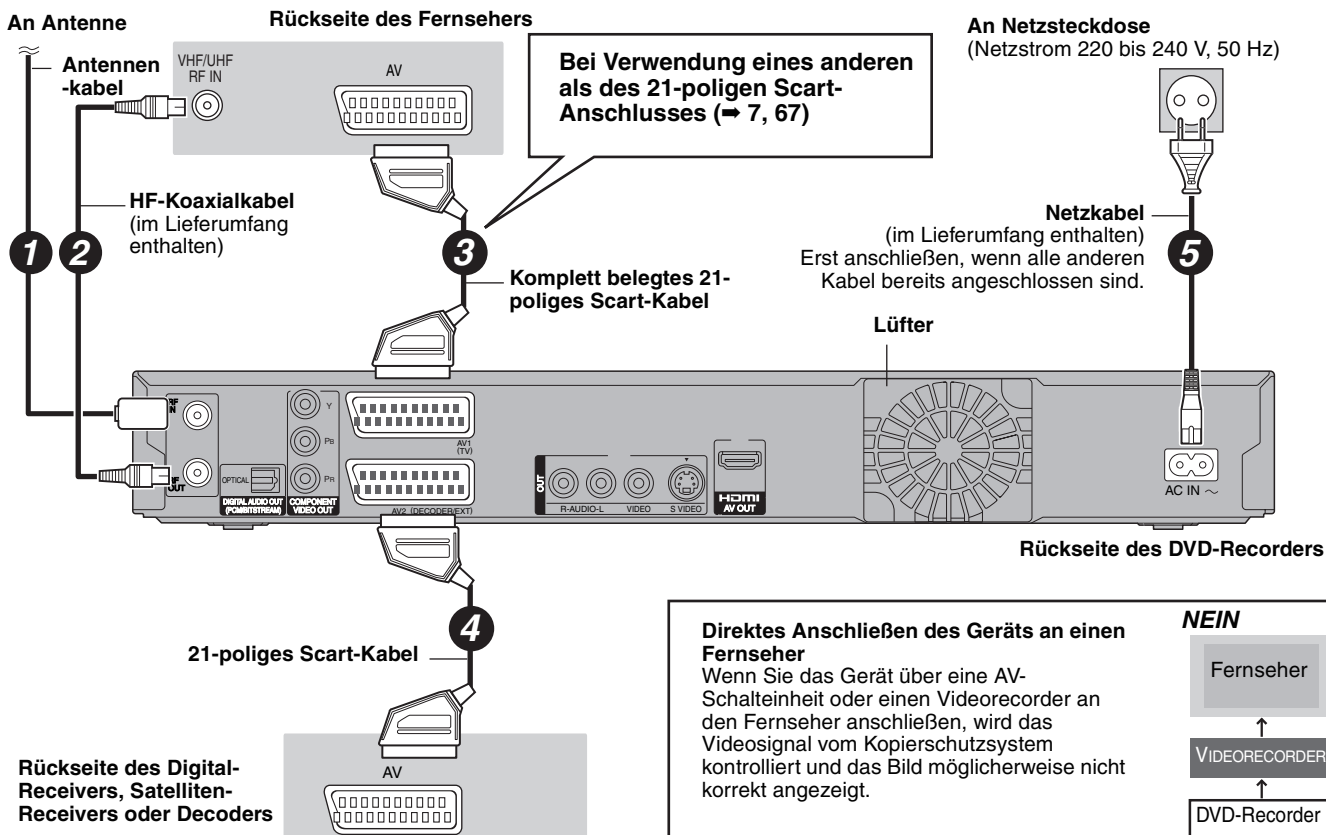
An Antenne

Antennen-kabel

Rückseite des Fernsehers

VHF/UHF RF IN

AV

Bei Verwendung eines anderen als des 21-poligen Scart-Anschlusses (➡ 7, 67)

An Netzsteckdose
(Netzstrom 220 bis 240 V, 50 Hz)

HF-Koaxialkabel
(im Lieferumfang enthalten)

1

2

3

Komplett belegtes 21-poliges Scart-Kabel

Netzkabel
(im Lieferumfang enthalten)
Erst anschließen, wenn alle anderen Kabel bereits angeschlossen sind.

5

Lüfter

RF IN

RF OUT

OPTICAL

DIGITAL AUDIO OUT (PCM/BITSTREAM)

Y

PB

PR

COMPONENT VIDEO OUT

AV1 (TV)

AV2 (DECODER/EXT)

OUT

R-AUDIO-L

VIDEO

S VIDEO

HDMI AV OUT

AC IN ~

Rückseite des DVD-Recorders

4

21-poliges Scart-Kabel

Direktes Anschließen des Geräts an einen Fernseher
Wenn Sie das Gerät über eine AV-Schalteinheit oder einen Videorecorder an den Fernseher anschließen, wird das Videosignal vom Kopierschutzsystem kontrolliert und das Bild möglicherweise nicht korrekt angezeigt.

NEIN

Fernseher

VIDEORECORDER

DVD-Recorder

Rückseite des Digital-Receivers, Satelliten-Receivers oder Decoders

AV